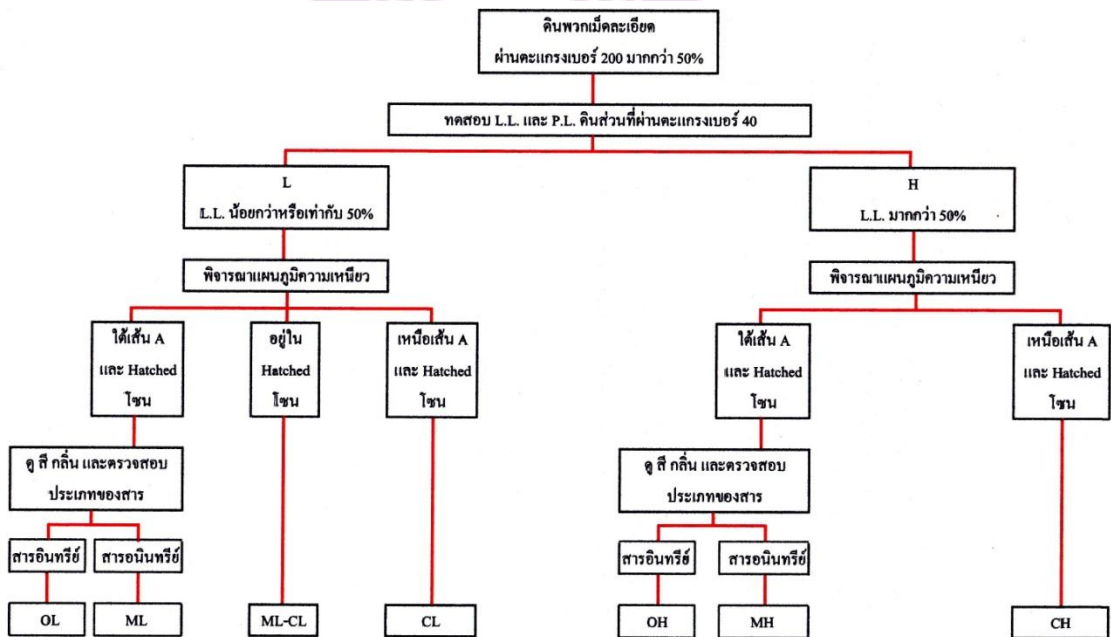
ดินพวกเม็ดละเอียด
ผ่านตะแกรงเบอร์ 200 มากกว่า 50%

ทดสอบ L.L. และ P.L. ดินส่วนที่ผ่านตะแกรงเบอร์ 40

L
L.L. น้อยกว่าหรือเท่ากับ 50%

H
L.L. มากกว่า 50%

พิจารณาแผนภูมิความเหนียว

พิจารณาแผนภูมิความเหนียว

ใต้เส้น A และ Hatched โซน

อยู่ใน Hatched โซน

เหนือเส้น A และ Hatched โซน

ใต้เส้น A และ Hatched โซน

เหนือเส้น A และ Hatched โซน

ดู สี กลิ่น และตรวจสอบประเภทของสาร

ดู สี กลิ่น และตรวจสอบประเภทของสาร

สารอินทรีย์

สารอนินทรีย์

สารอินทรีย์

สารอนินทรีย์

OL

ML

ML-CL

CL

OH

MH

CH